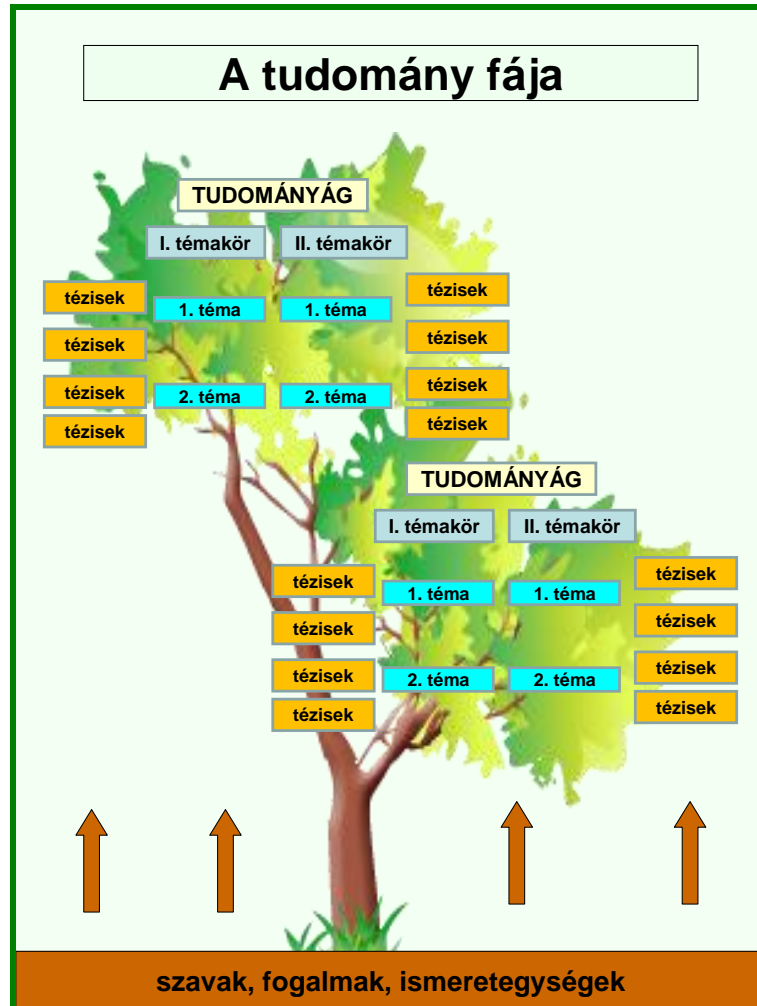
A tudomány fája

TUDOMÁNYÁG

I. témakör

II. témakör

tézisek

1. téma

1. téma

tézisek

tézisek

tézisek

tézisek

2. téma

2. téma

tézisek

tézisek

tézisek

TUDOMÁNYÁG

I. témakör

II. témakör

tézisek

1. téma

1. téma

tézisek

tézisek

tézisek

tézisek

2. téma

2. téma

tézisek

tézisek

tézisek

szavak, fogalmak, ismeretegységek